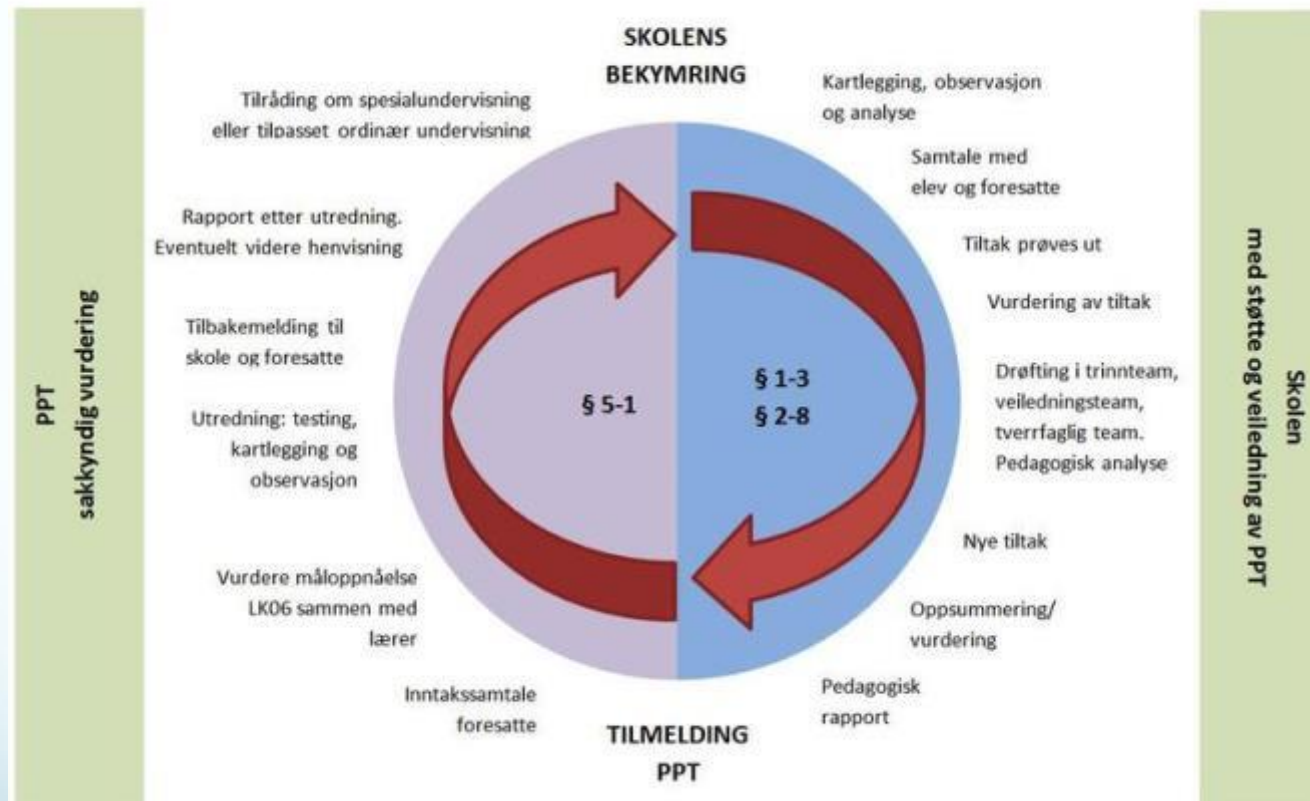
PPT
sakkyndig vurdering

SKOLENS
BEKYMRING

Kartlegging, observasjon og analyse

Samtale med elev og foresatte

Tiltak prøves ut

Vurdering av tiltak

Drøfting i trinnteam, veiledningsteam, tverrfaglig team. Pedagogisk analyse

Nye tiltak

Oppsummering/ vurdering

Pedagogisk rapport

TILMELDING
PPT

Inntakssamtale foresatte

Vurdere måloppnåelse LK06 sammen med lærer

Utredning: testing, kartlegging og observasjon

Tilbakemelding til skole og foresatte

Rapport etter utredning. Eventuelt videre henvisning

Tilråding om spesialundervisning eller tilpasset ordinær undervisning

§ 5-1

§ 1-3
§ 2-8

Skolen
med støtte og veiledning av PPT